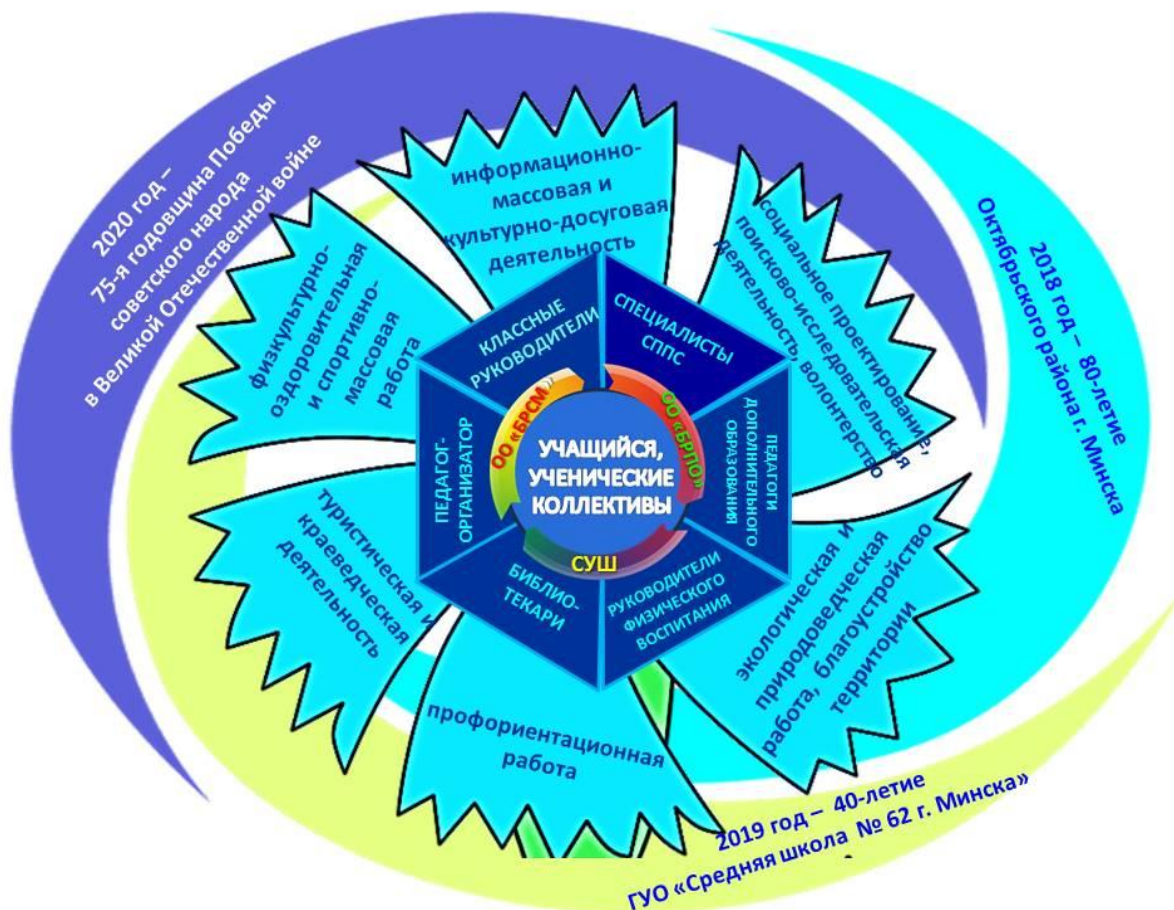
2020 год – 75-я годовщина Победы советского народа в Великой Отечественной войне

информационно-массовая и культурно-досуговая деятельность

социальное проектирование, поисково-исследовательская деятельность, волонтерство

2018 год – 80-летие Октябрьского района г. Минска

физкультурно-оздоровительная и спортивно-массовая работа

КЛАССНЫЕ РУКОВОДИТЕЛИ

СПЕЦИАЛИСТЫ СППС

ОО «БРСМ»

ОО «БРПО»

ПЕДАГОГ-ОРГАНИЗАТОР

УЧАЩИЙСЯ, УЧЕНИЧЕСКИЕ КОЛЛЕКТИВЫ

ПЕДАГОГИ ДОПОЛНИТЕЛЬНОГО ОБРАЗОВАНИЯ

СУШ

БИБЛИО-ТЕКАРИ

РУКОВОДИТЕЛИ ФИЗИЧЕСКОГО ВОСПИТАНИЯ

туристическая и краеведческая деятельность

экологическая и природоведческая работа, благоустройство территории

профориентационная работа

2019 год – 40-летие ГУО «Средняя школа № 62 г. Минска»